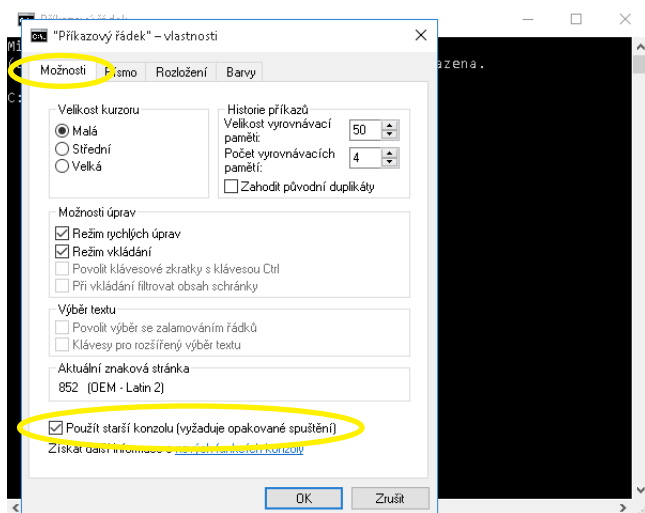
Příkazový řádek

"Příkazový řádek" – vlastnosti

Mi
azena.
C:

Možnosti | Písmo | Rozložení | Barvy

Velikost kurzoru
Malá
Střední
Velká

Historie příkazů
Velikost vyrovnávací paměti: 50
Počet vyrovnávacích pamětí: 4
Zahodit původní duplikáty

Možnosti úprav
Režim rychlých úprav
Režim vkládání
Povolit klávesové zkratky s klávesou Ctrl
Při vkládání filtrovat obsah schránky

Výběr textu
Povolit výběr se zalamováním řádků
Klávesy pro rozšířený výběr textu

Aktuální znaková stránka
852 (OEM - Latin 2)

Použít starší konzolu (vyžaduje opakované spuštění)
Získat další informace o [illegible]

OK | Zrušit